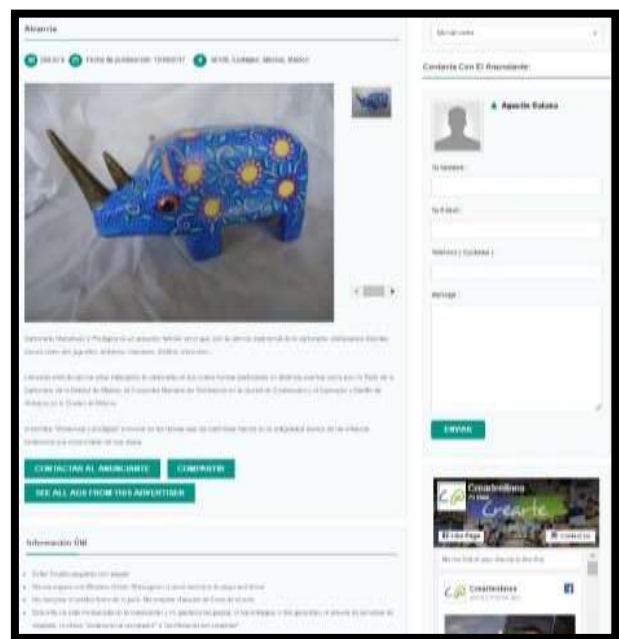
Alcancía

Contacta Con El Anunciante:

Agustín Salazar

Tu Nombre:

Tu E-Mail:

Teléfono ( Opcional ):

Mensaje:

ENVIAR

CONTACTAR AL ANUNCIANTE

COMPARTIR

SEE ALL ADS FROM THIS ADVERTISER

Información Útil

Creartedelhuna

Crearte

Like Page

Contact Us

Creartedelhuna